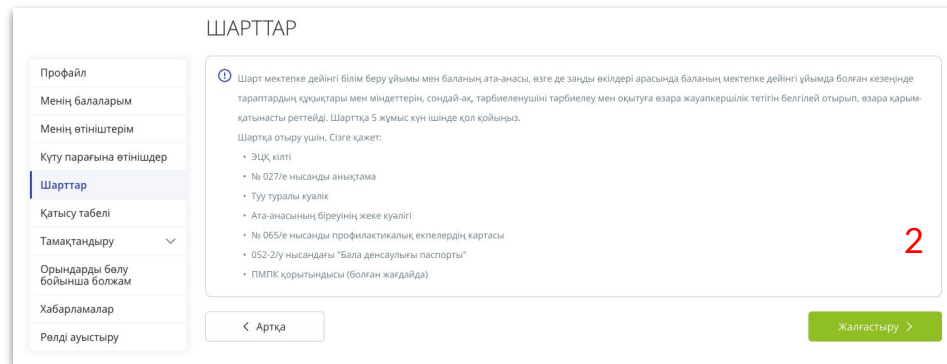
ШАРТТАР

Профайл
Менің балаларым
Менің өтініштерім
Күту парағына өтініштер
Шарттар
Қатысу табелі
Тамақтандыру
Орындарды бөлу бойынша болжам
Хабарламалар
Рөлді ауыстыру

Шарт мектепке дейінгі білім беру ұйымы мен баланың ата-анасы, өзге де заңды өкілдері арасында баланың мектепке дейінгі ұйымда болған кезеңінде тараптардың құқықтары мен міндеттерін, сондай-ақ, тәрбиеленушіні тәрбиелеу мен оқытуға өзара жауапкершілік тетігін белгілей отырып, өзара қарым-қатынасты реттейді. Шартқа 5 жұмыс күн ішінде қол қойыңыз.

Шартқа отыру үшін, Сізге қажет:
• ЭЦҚ кілті
• № 027/е нысанды анықтама
• Туу туралы куәлік
• Ата-анасының біреуінің жеке куәлігі
• № 065/е нысанды профилактикалық екпелердің картасы
• 052-2/у нысандағы "Бала денсаулығы паспорты"
• ПМПК қорытындысы (болған жағдайда)

2

< Артқа

Жалғастыру >